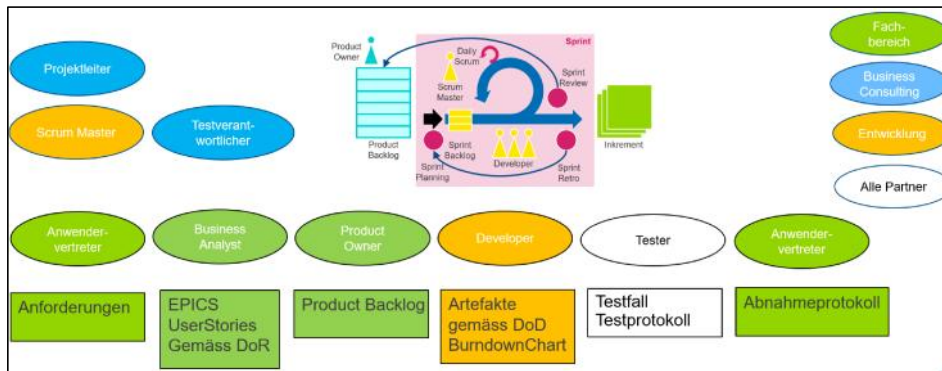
Projektleiter

Scrum Master

Testverantwortlicher

Product Owner

Product Backlog

Sprint

Daily Scrum

Scrum Master

Sprint Review

Sprint Backlog

Sprint Planning

Developer

Sprint Retro

Inkrement

Fachbereich

Business Consulting

Entwicklung

Alle Partner

Anwendervertreter

Business Analyst

Product Owner

Developer

Tester

Anwendervertreter

Anforderungen

EPICS
UserStories
Gemäss DoR

Product Backlog

Artefakte
gemäss DoD
BurndownChart

Testfall
Testprotokoll

Abnahmeprotokoll